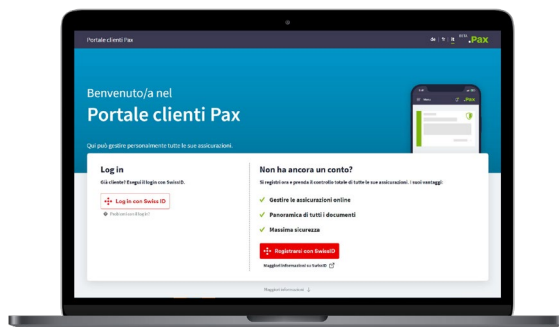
Portale clienti Pax

de fr it

.Pax

Benvenuto/a nel
Portale clienti Pax

Qui può gestire personalmente tutte le sue assicurazioni.

Log in

Già cliente? Esegui il login con SwissID.

Log in con Swiss ID

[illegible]

Non ha ancora un conto?

Si registri ora e prenda il controllo totale di tutte le sue assicurazioni. I suoi vantaggi:

Gestire le assicurazioni online

Panoramica di tutti i documenti

Massima sicurezza

Registrarsi con SwissID

Maggiori informazioni su SwissID

Maggiori informazioni